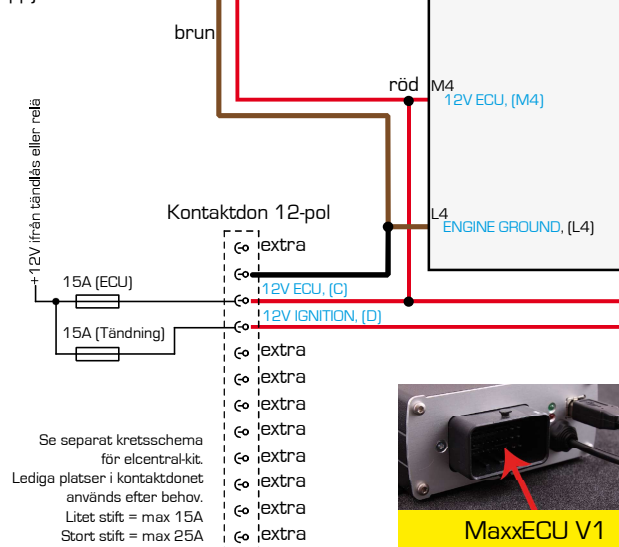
brun

röd

M4

12V ECU, (M4)

+12V ifrån tändlås eller relä

L4

ENGINE GROUND, (L4)

Kontaktdon 12-pol

extra

15A (ECU)

12V ECU, (C)

15A (Tändning)

12V IGNITION, (D)

extra

extra

extra

extra

extra

extra

extra

extra

Se separat kretsschema för elcentral-kit. Lediga platser i kontaktdonet används efter behov. Litet stift = max 15A Stort stift = max 25A

MaxxECU V1